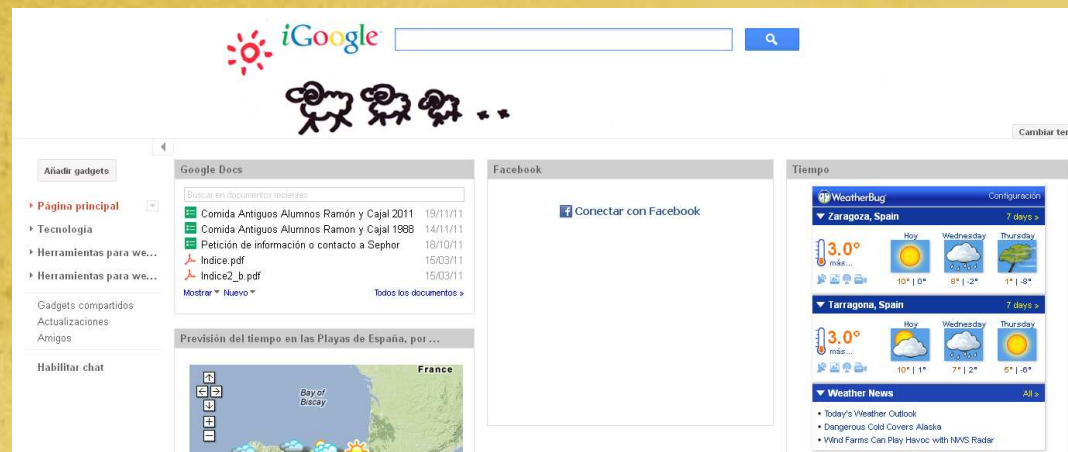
iGoogle

Cambiar ter

Añadir gadgets

Página principal
Tecnología
Herramientas para we...
Herramientas para we...

Gadgets compartidos
Actualizaciones
Amigos

Habilitar chat

Google Docs

Buscar en documentos recientes

| | |
|---|---|
| Comida Antiguos Alumnos Ramón y Cajal 2011 | 19/11/11 |
| Comida Antiguos Alumnos Ramon y Cajal 1988 | 14/11/11 |
| Petición de información o contacto a Sephor | 18/10/11 |
| Indice.pdf | 15/03/11 |
| Indice2_b.pdf | 15/03/11 |

Mostrar Nuevo
Todos los documentos »

Previsión del tiempo en las Playas de España, por ...

France
Bay of Biscay

Facebook

Conectar con Facebook

Tiempo

WeatherBug
Configuración

Zaragoza, Spain
7 days »
3.0°
más...
Hoy Wednesday Thursday
10° | 0° 8° | -2° 1° | -8°

Tarragona, Spain
7 days »
3.0°
más...
Hoy Wednesday Thursday
10° | 1° 7° | 2° 5° | -6°

Weather News
All »
• Today's Weather Outlook
• Dangerous Cold Covers Alaska
• Wind Farms Can Play Havoc with NWS Radar